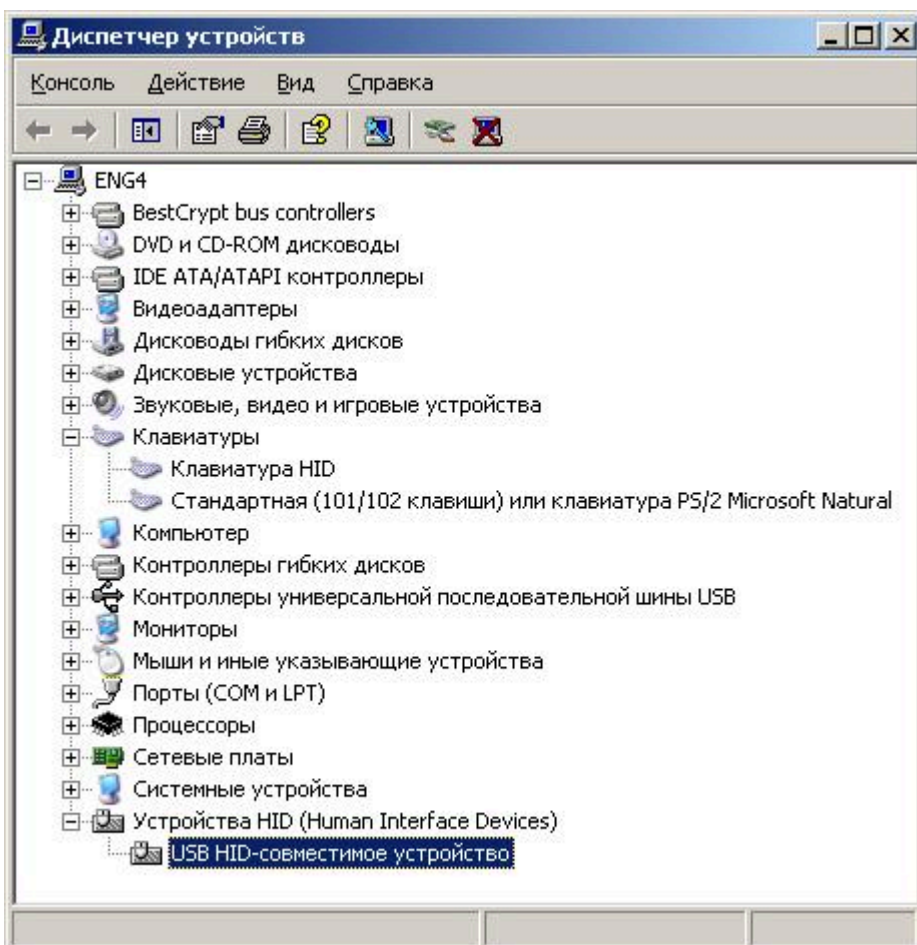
Диспетчер устройств

Консоль Действие Вид Справка

ENG4
BestCrypt bus controllers
DVD и CD-ROM дисководы
IDE ATA/ATAPI контроллеры
Видеоадаптеры
Дисководы гибких дисков
Дисковые устройства
Звуковые, видео и игровые устройства
Клавиатуры
Клавиатура HID
Стандартная (101/102 клавиши) или клавиатура PS/2 Microsoft Natural
Компьютер
Контроллеры гибких дисков
Контроллеры универсальной последовательной шины USB
Мониторы
Мыши и иные указывающие устройства
Порты (COM и LPT)
Процессоры
Сетевые платы
Системные устройства
Устройства HID (Human Interface Devices)
USB HID-совместимое устройство